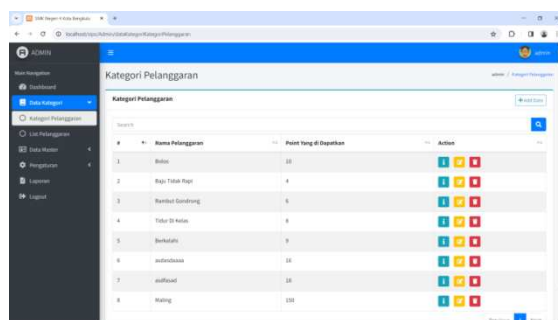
SMK Negeri 4 Kota Bengkulu

localhost/sipo/Admin/DataKategori/KategoriPelanggaran

ADMIN

admin

Main Navigation

Dashboard

Data Kategori

Kategori Pelanggaran

List Pelanggaran

Data Master

Pengaturan

Laporan

Logout

Kategori Pelanggaran

admin / Kategori Pelanggaran

Kategori Pelanggaran

+ Add Data

Search

| # | Nama Pelanggaran | Point Yang di Dapatkan | Action |
|---|---|---|---|
| 1 | Bolos | 10 | |
| 2 | Baju Tidak Rapi | 4 | |
| 3 | Rambut Gondrong | 5 | |
| 4 | Tidur Di Kelas | 6 | |
| 5 | Berkelahi | 9 | |
| 6 | asdasdasaa | 16 | |
| 7 | asdfasad | 28 | |
| 8 | Maling | 150 | |

Previous 1 Next